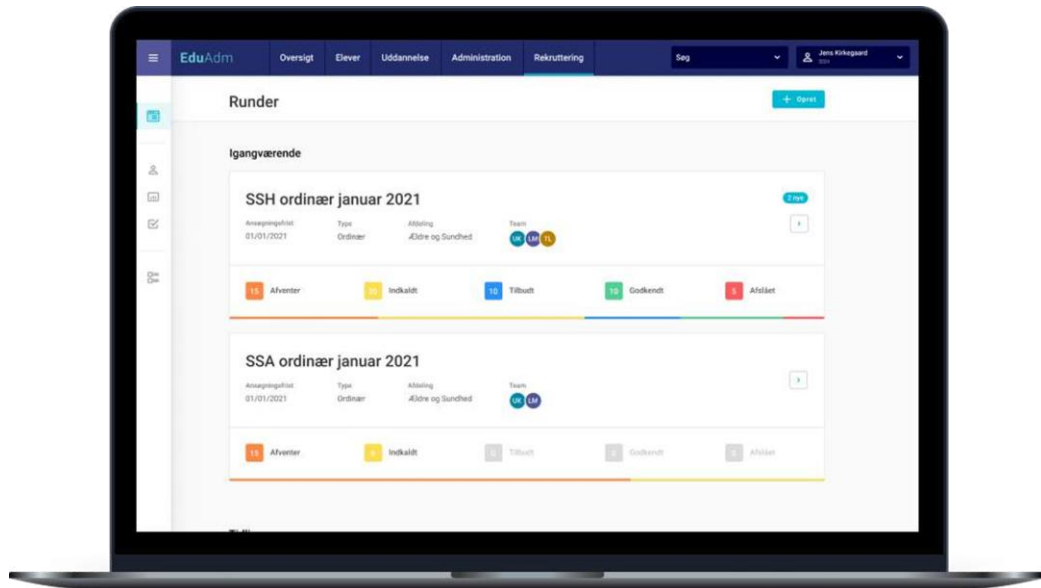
EduAdm Oversigt Elever Uddannelse Administration Rekruttering Søg Jens Kirkegaard

Runder

+ Opret

Igangværende

SSH ordinær januar 2021

2 nye

Ansøgningsfrist 01/01/2021
Type Ordinær
Afdeling Ældre og Sundhed
Team UK LM TL

15 Afventer
20 Indkaldt
10 Tilbudt
10 Godkendt
5 Afslået

SSA ordinær januar 2021

Ansøgningsfrist 01/01/2021
Type Ordinær
Afdeling Ældre og Sundhed
Team UK LM

15 Afventer
8 Indkaldt
0 Tilbudt
0 Godkendt
0 Afslået